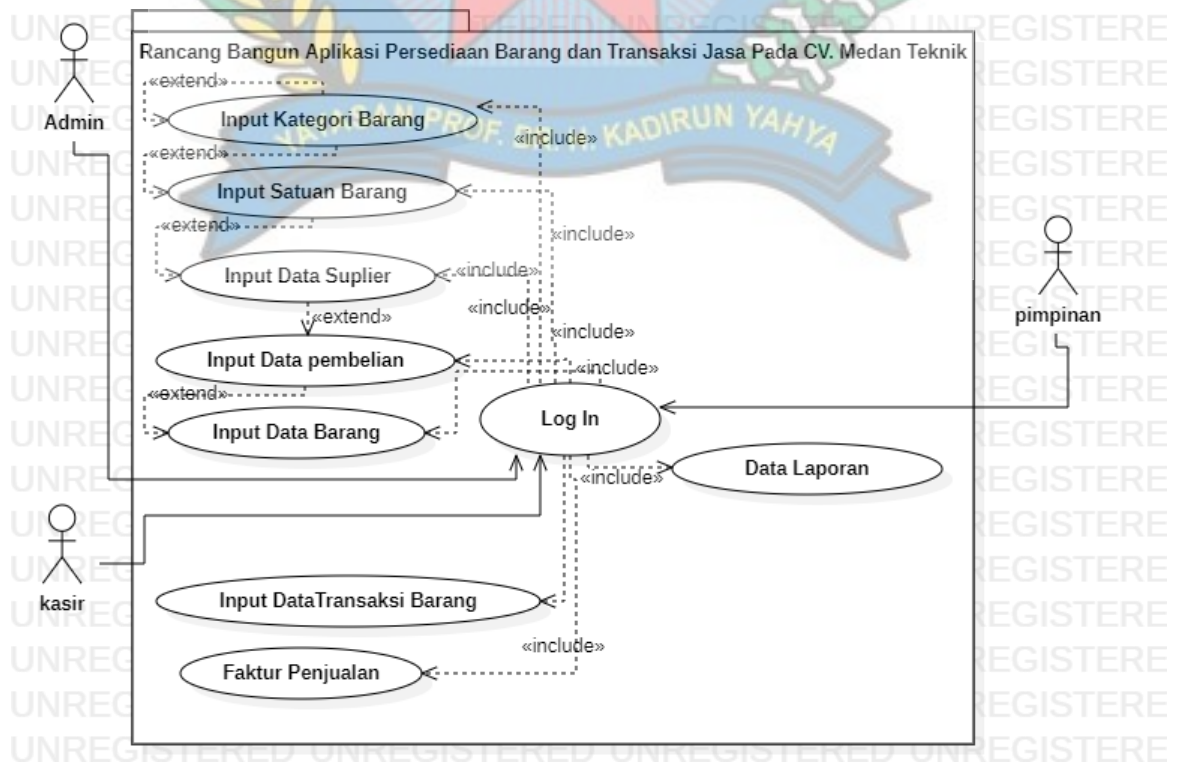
Rancang Bangun Aplikasi Persediaan Barang dan Transaksi Jasa Pada CV. Medan Teknik

Admin

«extend»
Input Kategori Barang
«extend»
Input Satuan Barang
«extend»
Input Data Suplier
«extend»
Input Data pembelian
«extend»
Input Data Barang

«include»
«include»
«include»
«include»
«include»
«include»
«include»
«include»

Log In

Data Laporan

pimpinan

kasir

Input DataTransaksi Barang

Faktur Penjualan

YAYASAN PROF. DR. H. KADIRUN YAHYA

UNREGISTERED UNREGISTERED UNREGISTERED UNREGISTERED